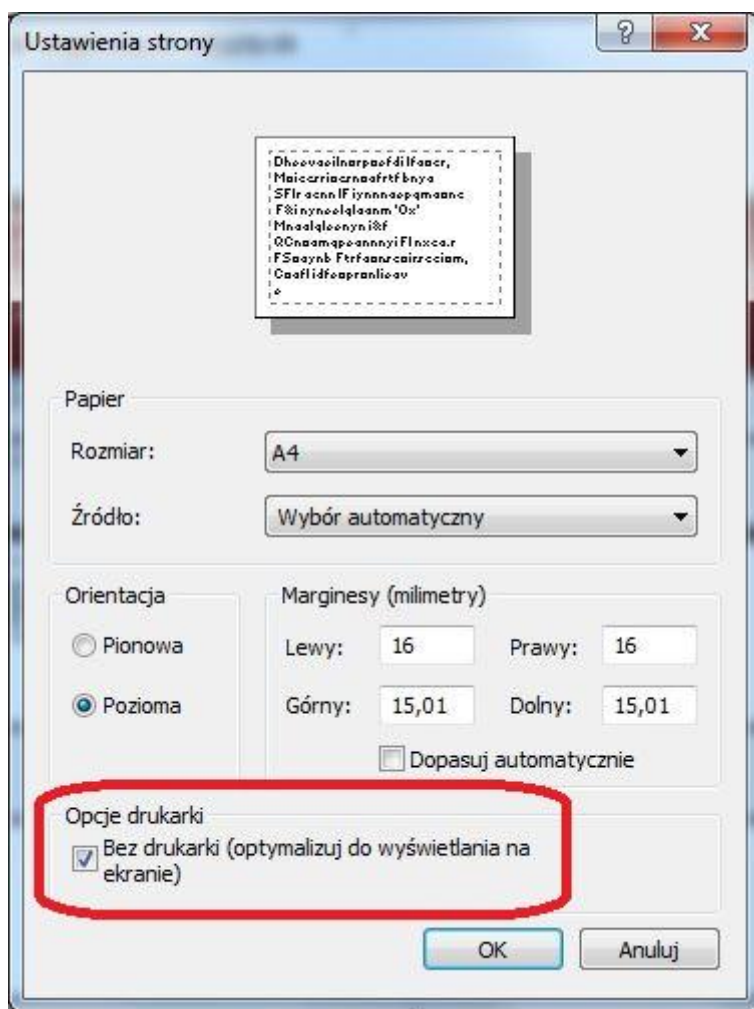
Ustawienia strony

?

X

Dheevasilnarpaefdilfaacr,
Maicarriacrnaafrtfbnya
SFlracnnlFiynnnaepqmaanc
F&inyneelqlaanm'Ox'
Mnaalqleenyni&f
QCnaamqpeannnyiFlnxca.r
FSaaynb Ftrfaanrcairrcciam,
Caaflidfeapranliaav
e

Papier

Rozmiar:

A4

Źródło:

Wybór automatyczny

Orientacja

Pionowa

Pozioma

Marginesy (milimetry)

Lewy:

16

Prawy:

16

Górny:

15,01

Dolny:

15,01

Dopasuj automatycznie

Opcje drukarki

Bez drukarki (optymalizuj do wyświetlania na ekranie)

OK

Anuluj